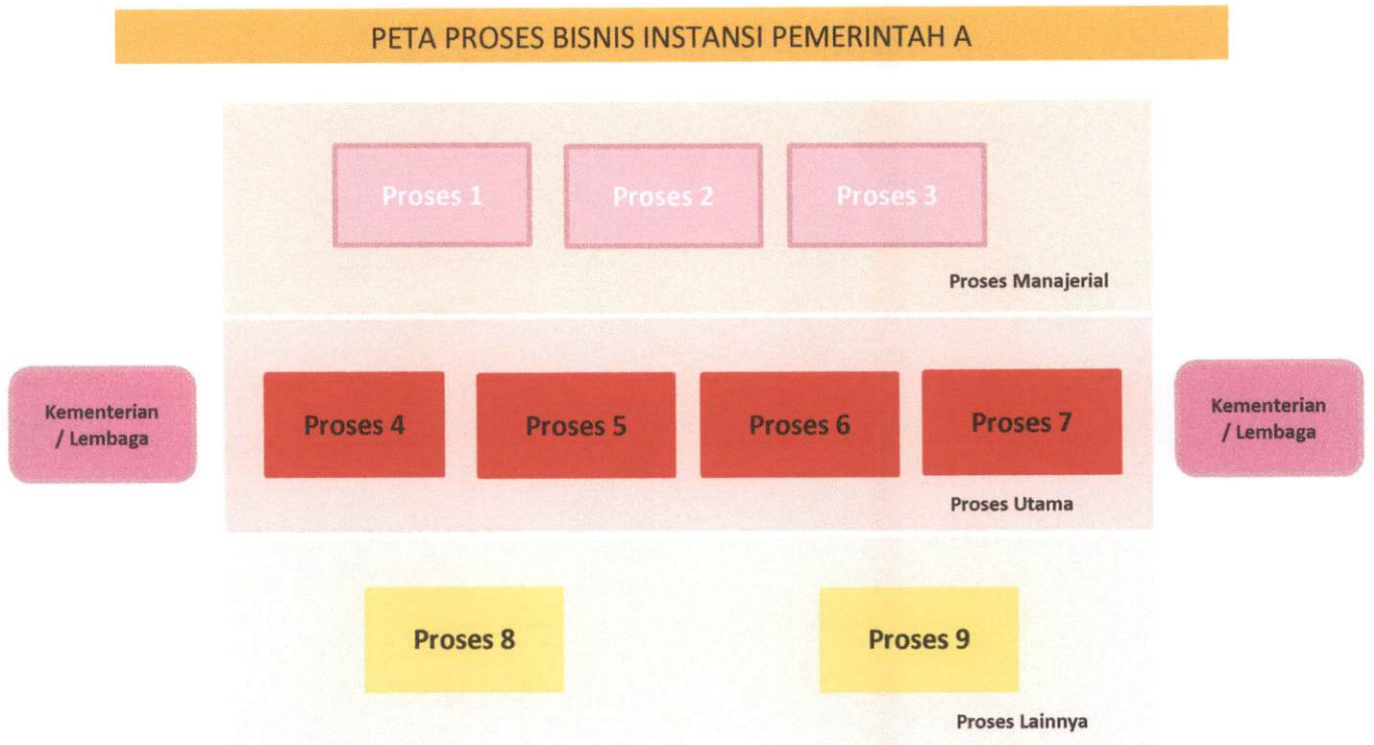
PETA PROSES BISNIS INSTANSI PEMERINTAH A

Proses 1

Proses 2

Proses 3

Proses Manajerial

Kementerian / Lembaga

Proses 4

Proses 5

Proses 6

Proses 7

Kementerian / Lembaga

Proses Utama

Proses 8

Proses 9

Proses Lainnya